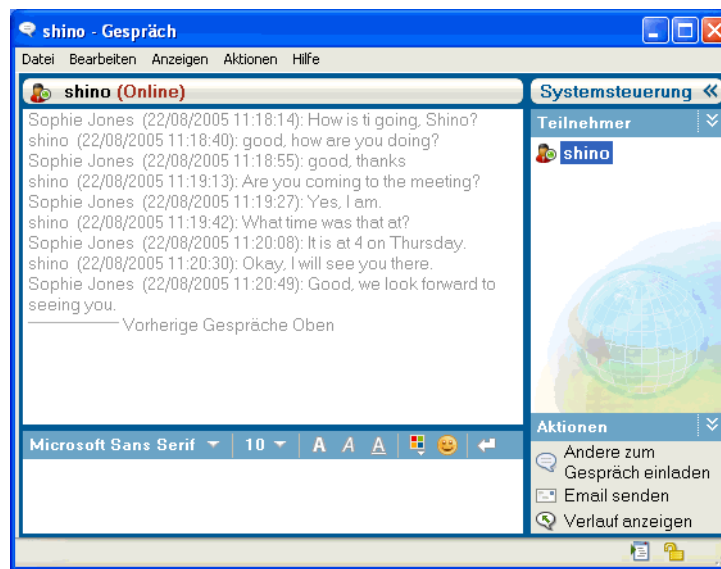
shino - Gespräch

Datei Bearbeiten Anzeigen Aktionen Hilfe

shino (Online)

Sophie Jones (22/08/2005 11:18:14): How is ti going, Shino?
shino (22/08/2005 11:18:40): good, how are you doing?
Sophie Jones (22/08/2005 11:18:55): good, thanks
shino (22/08/2005 11:19:13): Are you coming to the meeting?
Sophie Jones (22/08/2005 11:19:27): Yes, I am.
shino (22/08/2005 11:19:42): What time was that at?
Sophie Jones (22/08/2005 11:20:08): It is at 4 on Thursday.
shino (22/08/2005 11:20:30): Okay, I will see you there.
Sophie Jones (22/08/2005 11:20:49): Good, we look forward to seeing you.
Vorherige Gespräche Oben

Microsoft Sans Serif 10 A A A

Systemsteuerung

Teilnehmer

shino

Aktionen

Andere zum Gespräch einladen

Email senden

Verlauf anzeigen